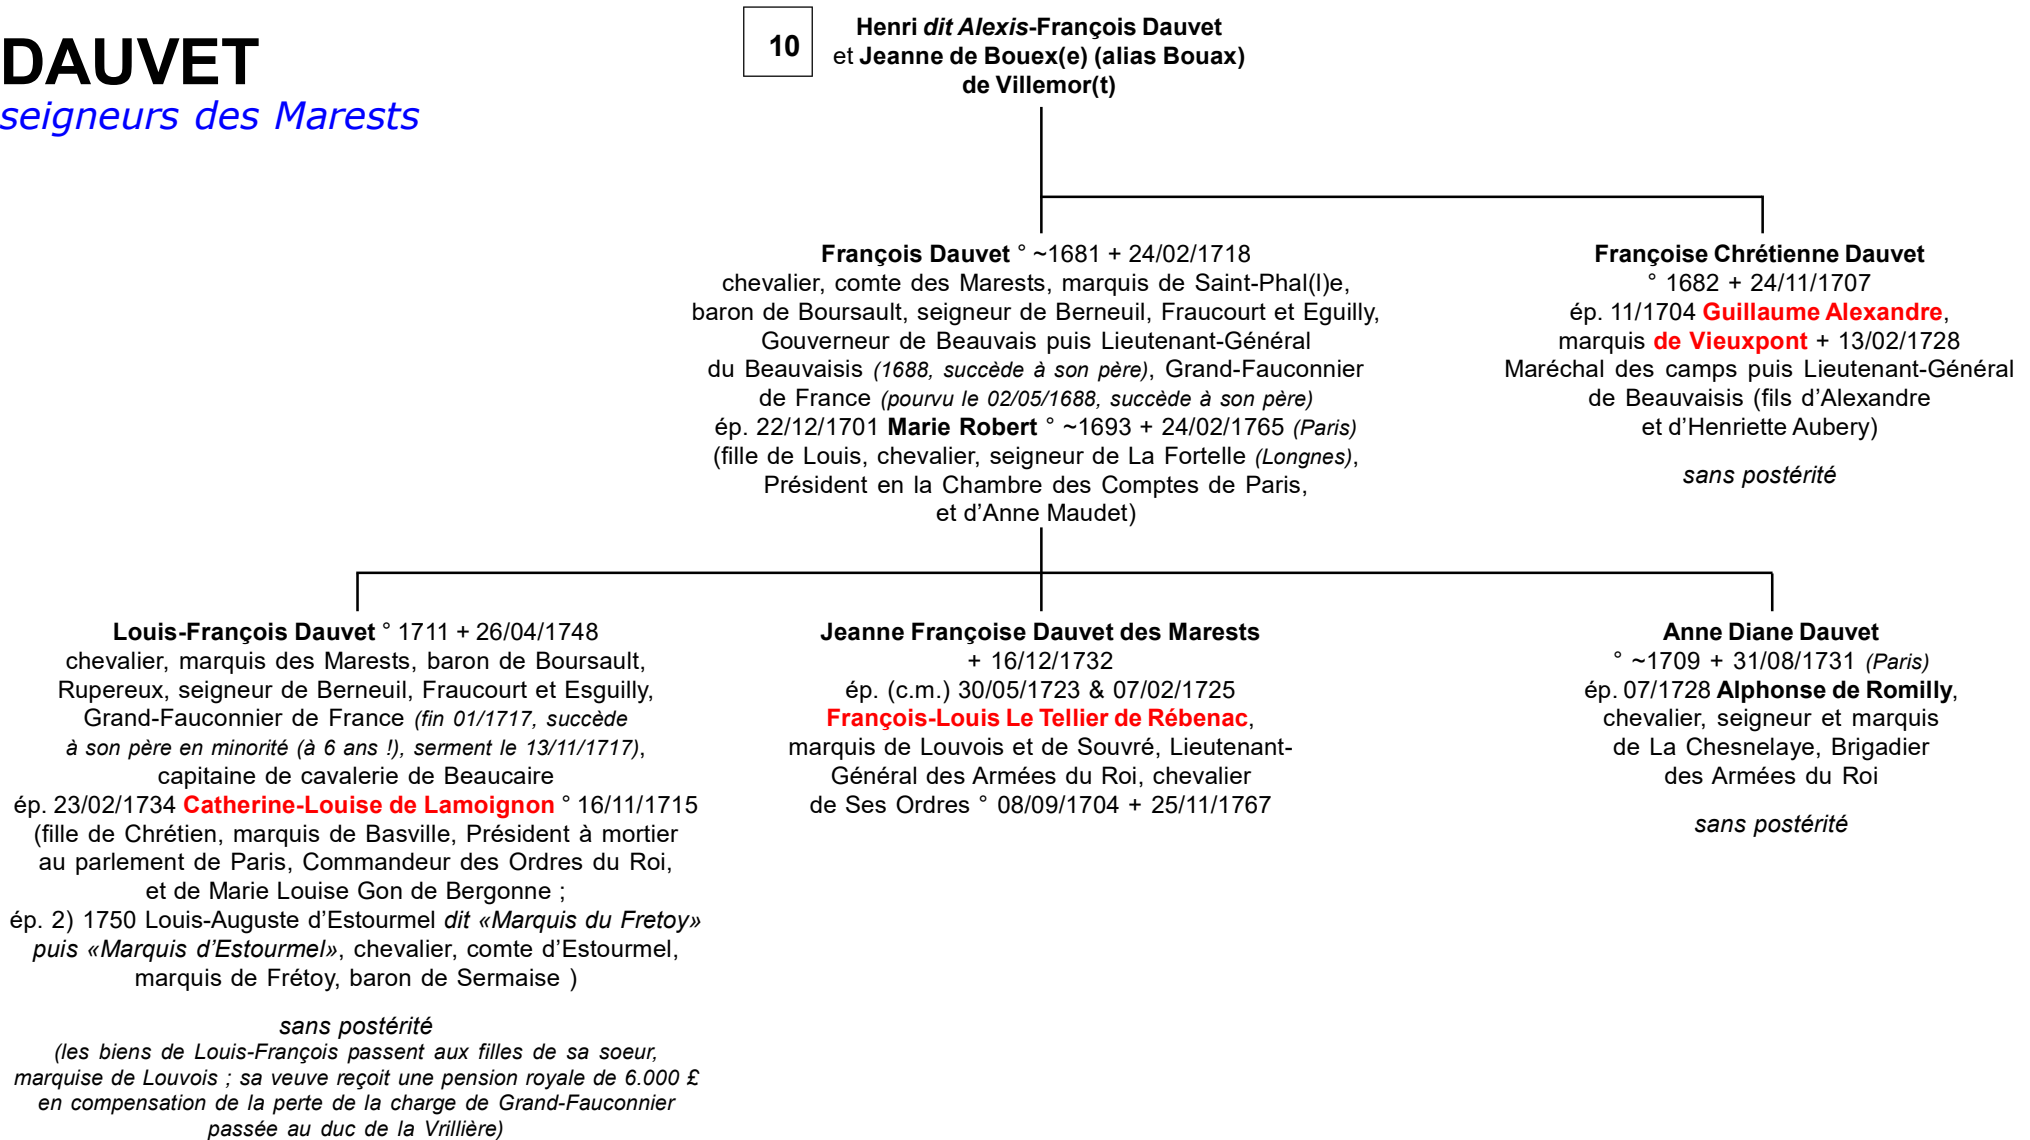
DAUVET
seigneurs des Marests

10

Henri dit Alexis-François Dauvet et Jeanne de Bouex(e) (alias Bouax) de Villemor(t)

François Dauvet ° ~1681 + 24/02/1718
chevalier, comte des Marests, marquis de Saint-Phal(l)e, baron de Boursault, seigneur de Berneuil, Fraucourt et Eguilly, Gouverneur de Beauvais puis Lieutenant-Général du Beauvaisis (1688, succède à son père), Grand-Fauconnier de France (pourvu le 02/05/1688, succède à son père)
ép. 22/12/1701 Marie Robert ° ~1693 + 24/02/1765 (Paris) (fille de Louis, chevalier, seigneur de La Fortelle (Longnes), Président en la Chambre des Comptes de Paris, et d'Anne Maudet)

Françoise Chrétienne Dauvet
° 1682 + 24/11/1707
ép. 11/1704 Guillaume Alexandre, marquis de Vieuxpont + 13/02/1728
Maréchal des camps puis Lieutenant-Général de Beauvaisis (fils d'Alexandre et d'Henriette Aubery)

sans postérité

Louis-François Dauvet ° 1711 + 26/04/1748
chevalier, marquis des Marests, baron de Boursault, Rupereux, seigneur de Berneuil, Fraucourt et Esguilly, Grand-Fauconnier de France (fin 01/1717, succède à son père en minorité (à 6 ans !), serment le 13/11/1717), capitaine de cavalerie de Beaucaire
ép. 23/02/1734 Catherine-Louise de Lamoignon ° 16/11/1715 (fille de Chrétien, marquis de Basville, Président à mortier au parlement de Paris, Commandeur des Ordres du Roi, et de Marie Louise Gon de Bergonne ;
ép. 2) 1750 Louis-Auguste d'Estourmel dit «Marquis du Fretoy» puis «Marquis d'Estourmel», chevalier, comte d'Estourmel, marquis de Frétoy, baron de Sermaise )

sans postérité
(les biens de Louis-François passent aux filles de sa soeur, marquise de Louvois ; sa veuve reçoit une pension royale de 6.000 £ en compensation de la perte de la charge de Grand-Fauconnier passée au duc de la Vrillière)

Jeanne Françoise Dauvet des Marests
+ 16/12/1732
ép. (c.m.) 30/05/1723 & 07/02/1725
François-Louis Le Tellier de Rébenac, marquis de Louvois et de Souvré, Lieutenant-Général des Armées du Roi, chevalier de Ses Ordres ° 08/09/1704 + 25/11/1767

Anne Diane Dauvet
° ~1709 + 31/08/1731 (Paris)
ép. 07/1728 Alphonse de Romilly, chevalier, seigneur et marquis de La Chesnelaye, Brigadier des Armées du Roi

sans postérité